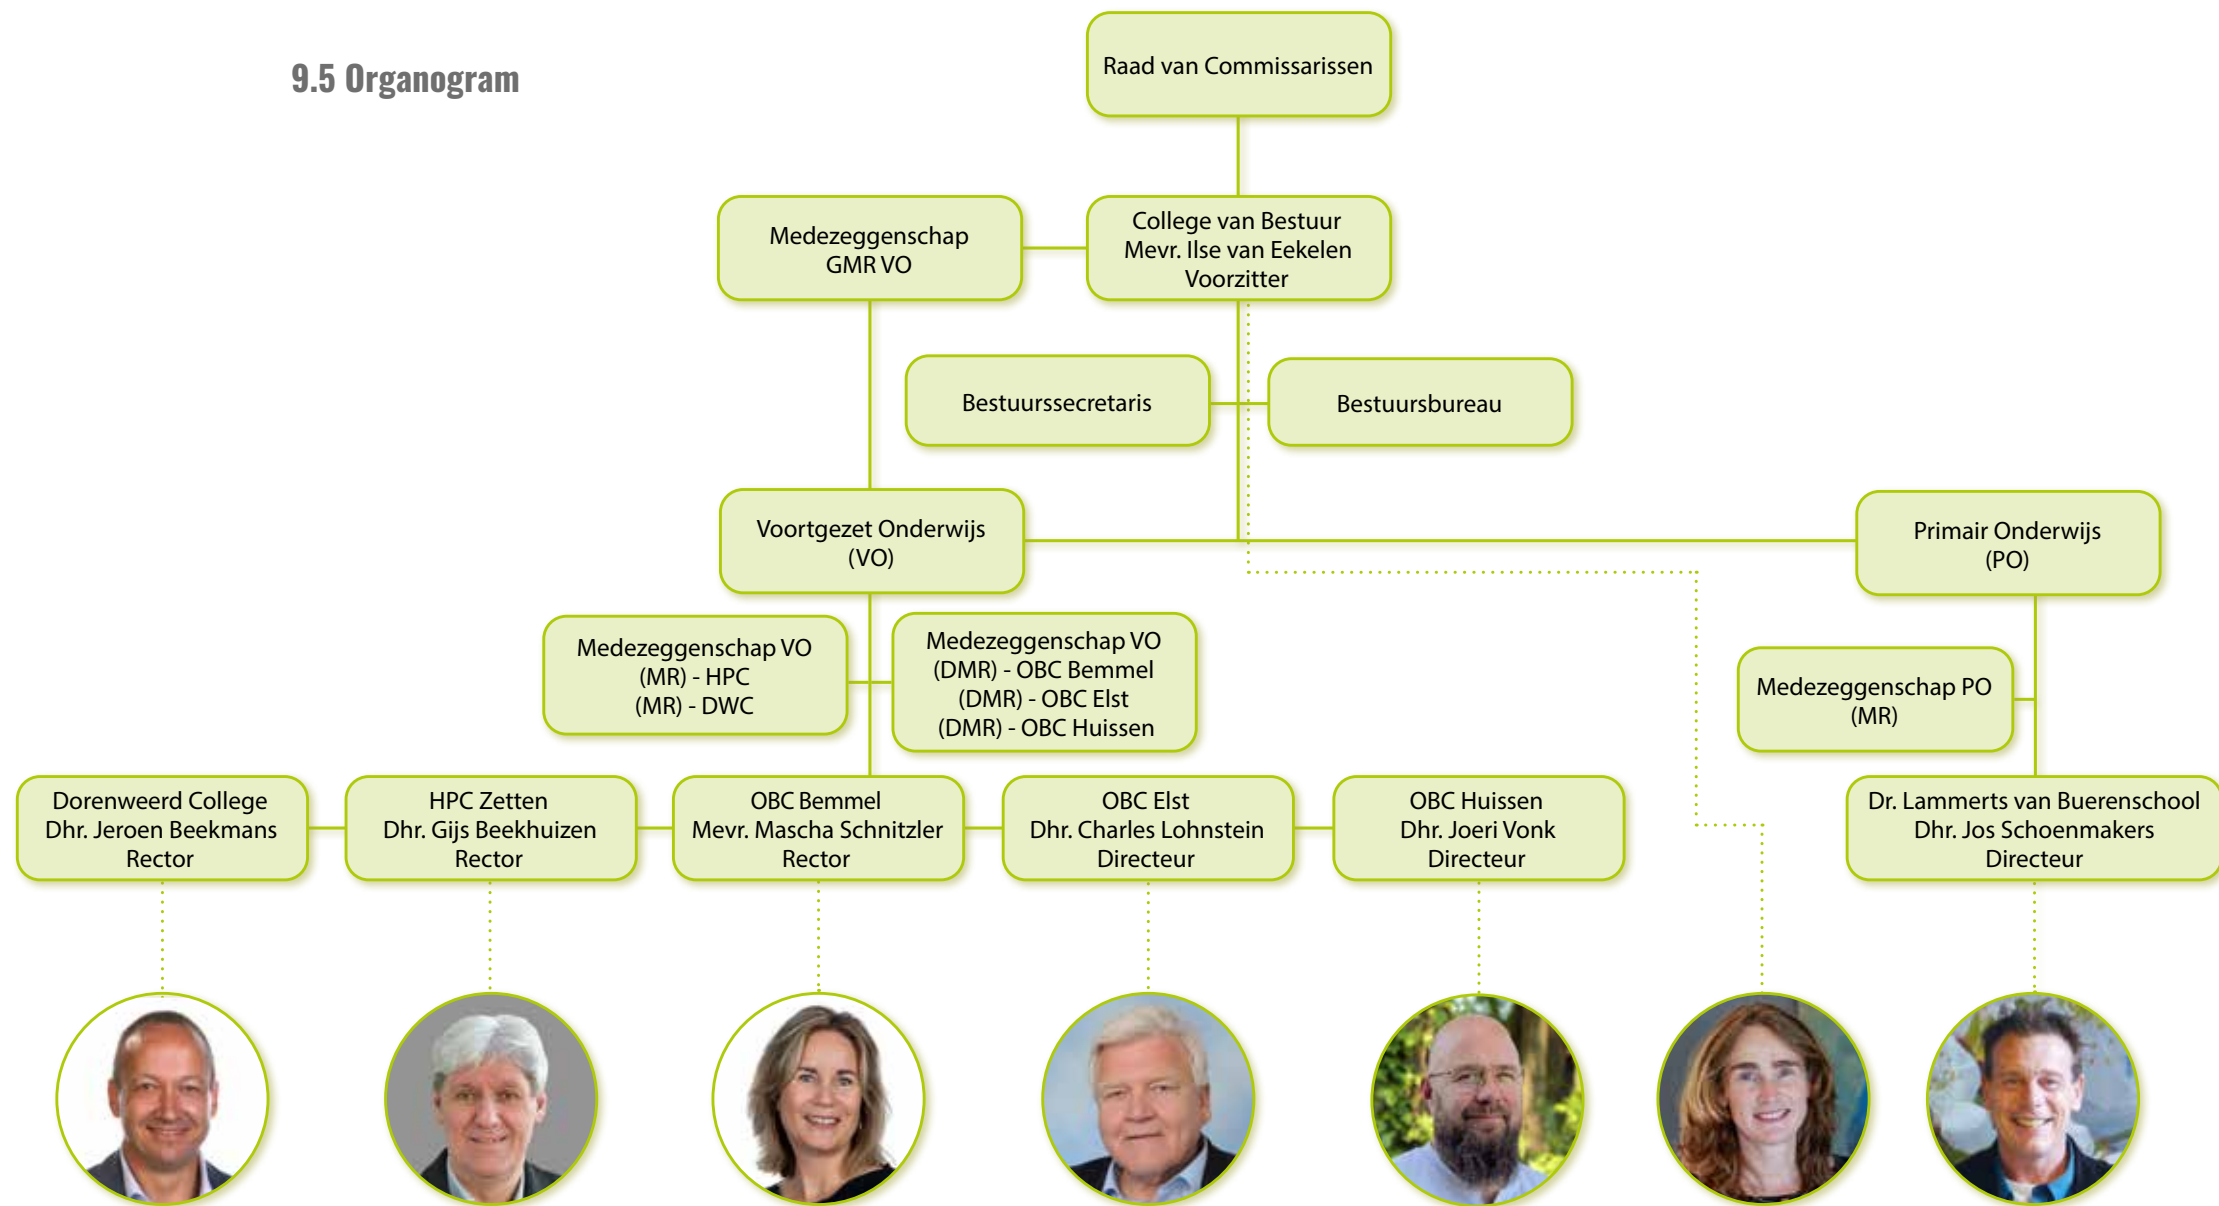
9.5 Organogram

Raad van Commissarissen

Medezeggenschap
GMR VO

College van Bestuur
Mevr. Ilse van Eekelen
Voorzitter

Bestuurssecretaris

Bestuursbureau

Voortgezet Onderwijs
(VO)

Primair Onderwijs
(PO)

Medezeggenschap VO
(MR) - HPC
(MR) - DWC

Medezeggenschap VO
(DMR) - OBC Bemmel
(DMR) - OBC Elst
(DMR) - OBC Huissen

Medezeggenschap PO
(MR)

Dorenweerd College
Dhr. Jeroen Beekmans
Rector

HPC Zetten
Dhr. Gijs Beekhuizen
Rector

OBC Bemmel
Mevr. Mascha Schnitzler
Rector

OBC Elst
Dhr. Charles Lohnstein
Directeur

OBC Huissen
Dhr. Joeri Vonk
Directeur

Dr. Lammerts van Buerenschool
Dhr. Jos Schoenmakers
Directeur